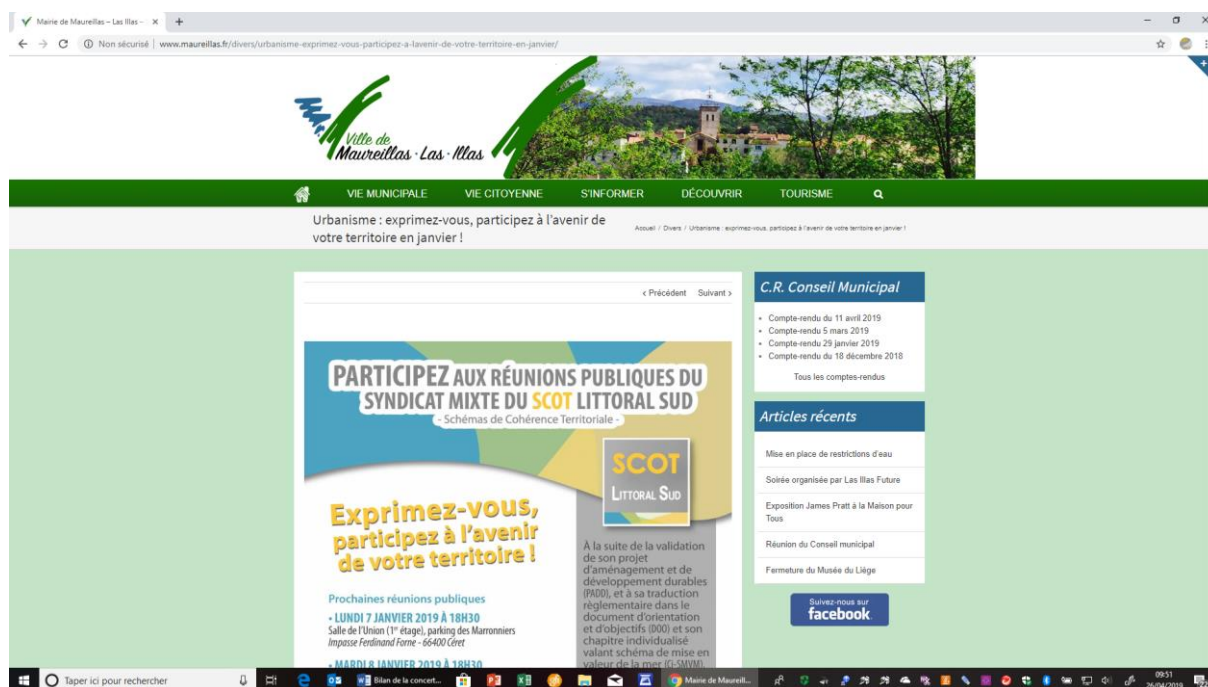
Mairie de Maureillas – Las Illas – ×

Non sécurisé | www.maureillas.fr/divers/urbanisme-exprimez-vous-participez-a-lavenir-de-votre-territoire-en-janvier/

Ville de Maureillas · Las · Illas

VIE MUNICIPALE VIE CITOYENNE S'INFORMER DÉCOUVRIR TOURISME

Urbanisme : exprimez-vous, participez à l'avenir de votre territoire en janvier !

Accueil / Divers / Urbanisme : exprimez-vous, participez à l'avenir de votre territoire en janvier !

‹ Précédent Suivant ›

PARTICIPEZ AUX RÉUNIONS PUBLIQUES DU SYNDICAT MIXTE DU SCOT LITTORAL SUD

- Schémas de Cohérence Territoriale -

SCOT LITTORAL SUD

Exprimez-vous, participez à l'avenir de votre territoire !

Prochaines réunions publiques

• LUNDI 7 JANVIER 2019 À 18H30
Salle de l'Union (1$^{er}$ étage), parking des Marronniers
Impasse Ferdinand Forne - 66400 Céret

• MARDI 8 JANVIER 2019 À 18H30

À la suite de la validation de son projet d'aménagement et de développement durables (PADD), et à sa traduction règlementaire dans le document d'orientation et d'objectifs (DOO) et son chapitre individualisé valant schéma de mise en valeur de la mer (C-SMVM),

C.R. Conseil Municipal

• Compte-rendu du 11 avril 2019
• Compte-rendu 5 mars 2019
• Compte-rendu 29 janvier 2019
• Compte-rendu du 18 décembre 2018

Tous les comptes-rendus

Articles récents

Mise en place de restrictions d'eau

Soirée organisée par Las Illas Future

Exposition James Pratt à la Maison pour Tous

Réunion du Conseil municipal

Fermeture du Musée du Liège

Suivez-nous sur facebook

Taper ici pour rechercher

Bilan de la concert...

Mairie de Maureill...

09:51
26/04/2019